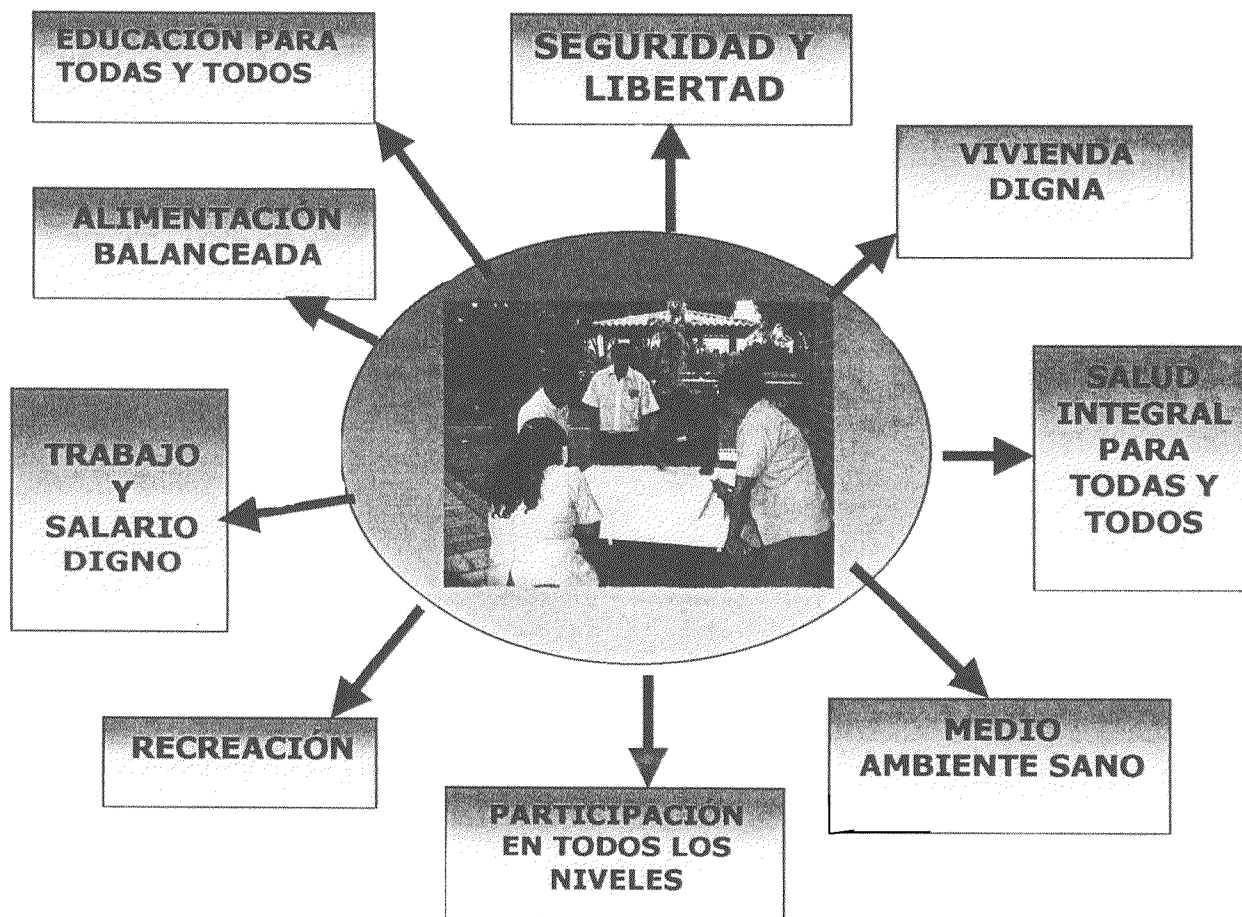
EDUCACIÓN PARA TODAS Y TODOS

SEGURIDAD Y LIBERTAD

VIVIENDA DIGNA

ALIMENTACIÓN BALANCEADA

SALUD INTEGRAL PARA TODAS Y TODOS

TRABAJO Y SALARIO DIGNO

RECREACIÓN

MEDIO AMBIENTE SANO

PARTICIPACIÓN EN TODOS LOS NIVELES